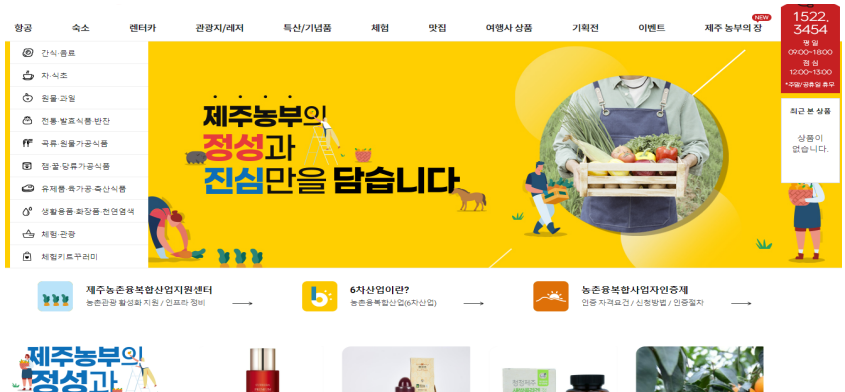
항공 숙소 렌터카 관광지/레저 특산/기념품 체험 맛집 여행사 상품 기획전 이벤트 제주 농부의 장 NEW

1522.3454
평일 09:00~18:00
점심 12:00~13:00
*주말/공휴일 휴무

간식·음료
차·식초
원물·과일
전통·발효식품·반찬
곡류·원물가공식품
젬·꿀·당류가공식품
유제품·축가공·축산식품
생활용품·화장품·천연염색
체험·관광
체험키트꾸러미

제주농부의
정성과
진심만을 담습니다

최근 본 상품
상품이 없습니다.

제주농촌융복합산업지원센터
농촌관광 활성화 지원 / 인프라 정비

6차산업이란?
농촌융복합산업(6차산업)

농촌융복합산업자인증제
인증 자격요건 / 신청방법 / 인증절차

제주농부의
정성과